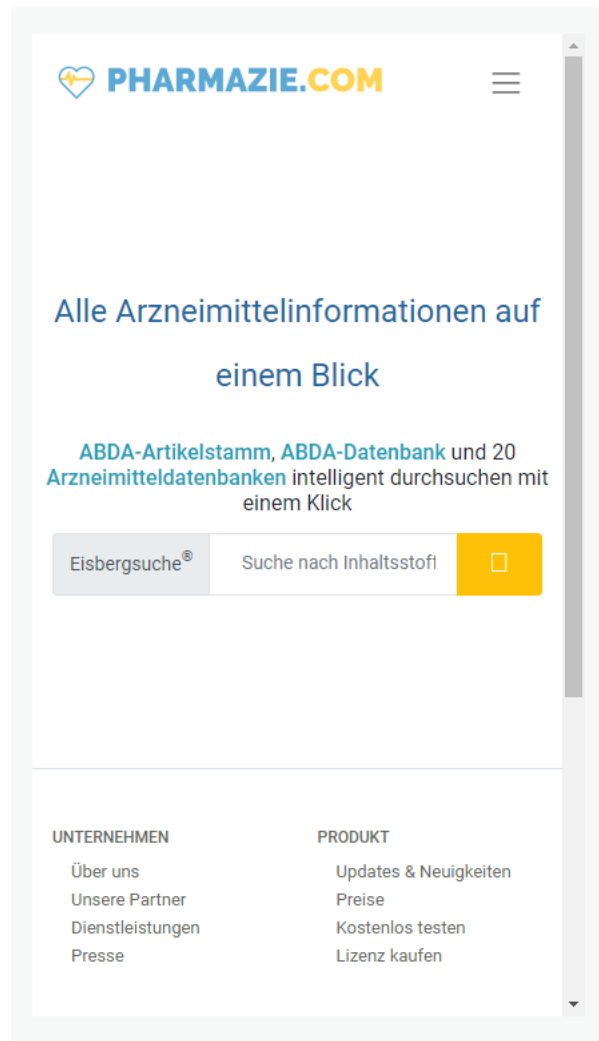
PHARMAZIE.COM

Alle Arzneimittelinformationen auf einem Blick

ABDA-Artikelstamm, ABDA-Datenbank und 20 Arzneimitteldatenbanken intelligent durchsuchen mit einem Klick

Eisbergsuche®

Suche nach Inhaltsstoff

UNTERNEHMEN
Über uns
Unsere Partner
Dienstleistungen
Presse

PRODUKT
Updates & Neuigkeiten
Preise
Kostenlos testen
Lizenz kaufen